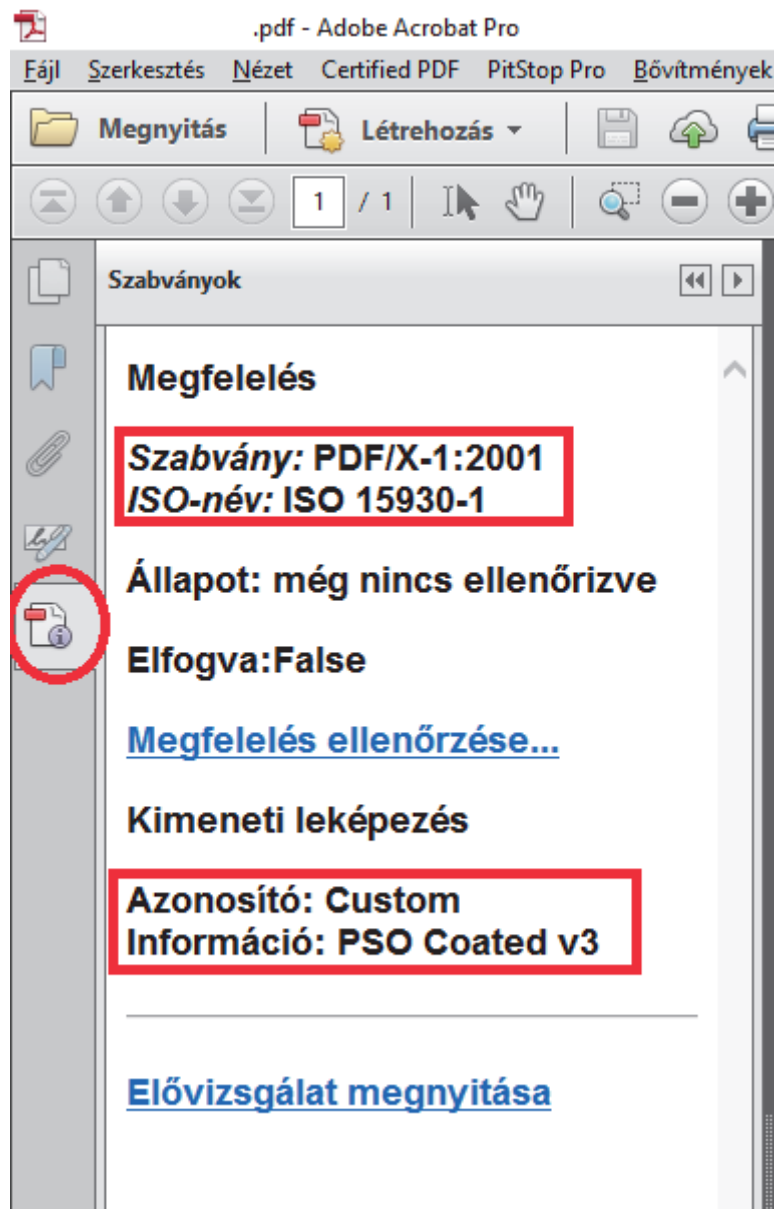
.pdf - Adobe Acrobat Pro

Fájl Szerkesztés Nézet Certified PDF PitStop Pro Bővítmények

Megnyitás Létrehozás

1 / 1

Szabványok

Megfelelés

*Szabvány:* PDF/X-1:2001
*ISO-név:* ISO 15930-1

Állapot: még nincs ellenőrizve

Elfogva:False

Megfelelés ellenőrzése...

Kimeneti leképezés

Azonosító: Custom
Információ: PSO Coated v3

Elővizsgálat megnyitása